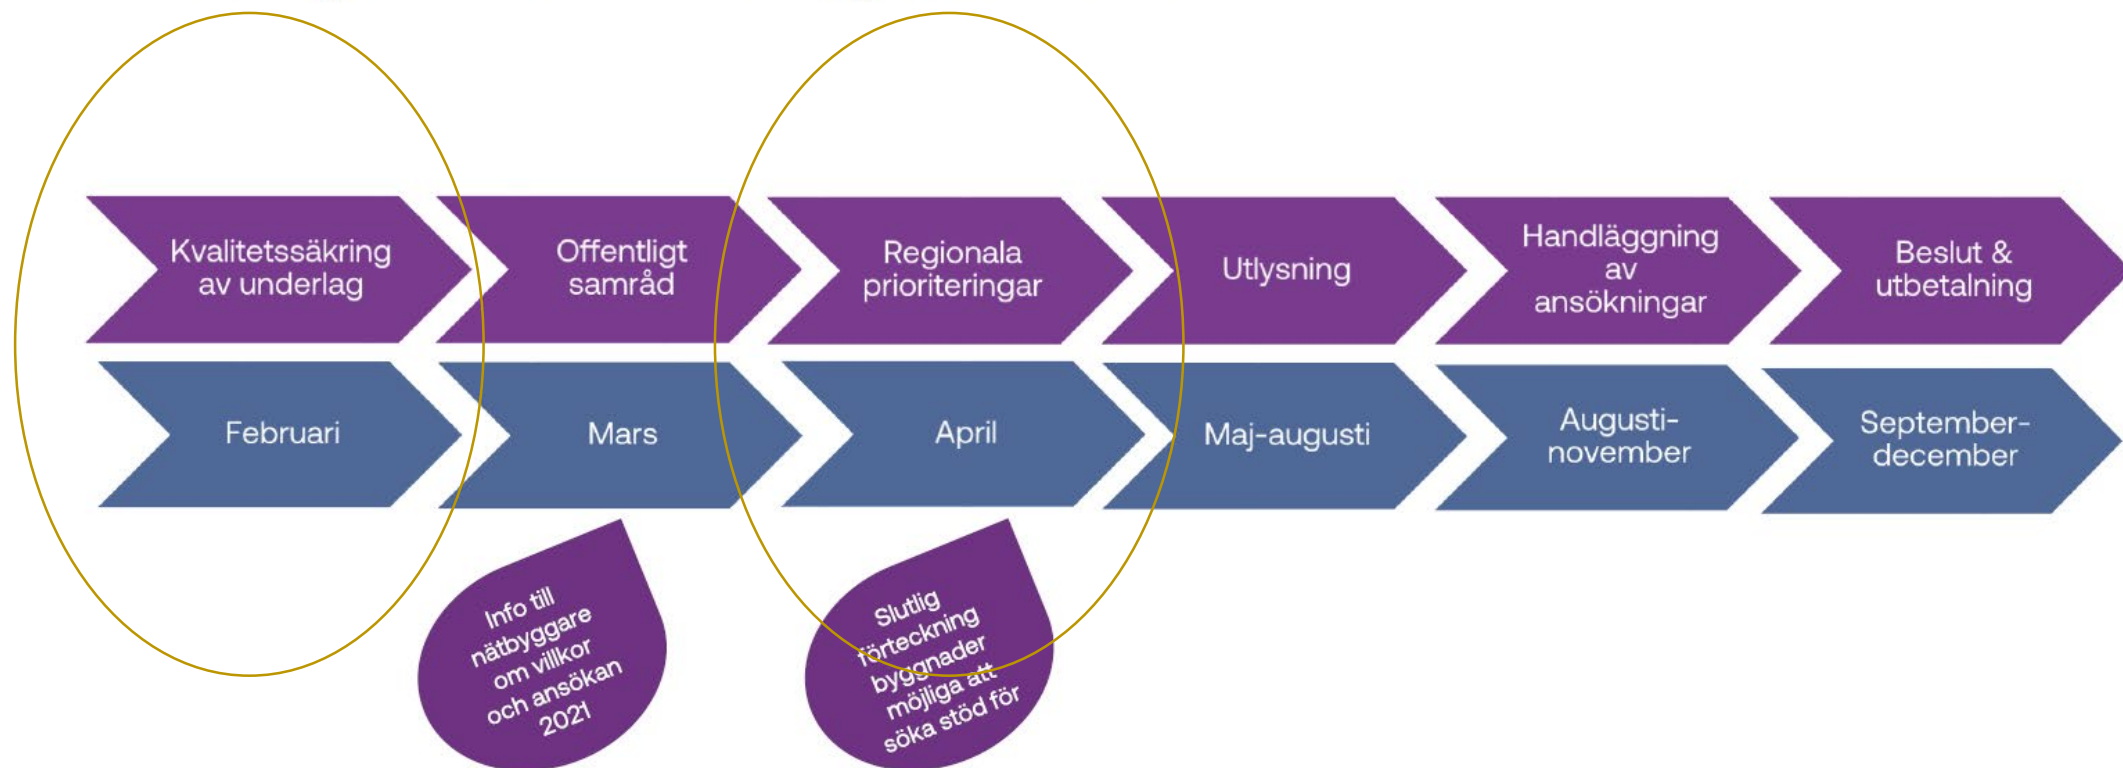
Kvalitetssäkring av underlag

Offentligt samråd

Regionala prioriteringar

Utlysning

Handläggning av ansökningar

Beslut & utbetalning

Februari

Mars

April

Maj-augusti

Augusti-november

September-december

Info till nätbyggare om villkor och ansökan 2021

Slutlig förteckning byggnader möjliga att söka stöd för